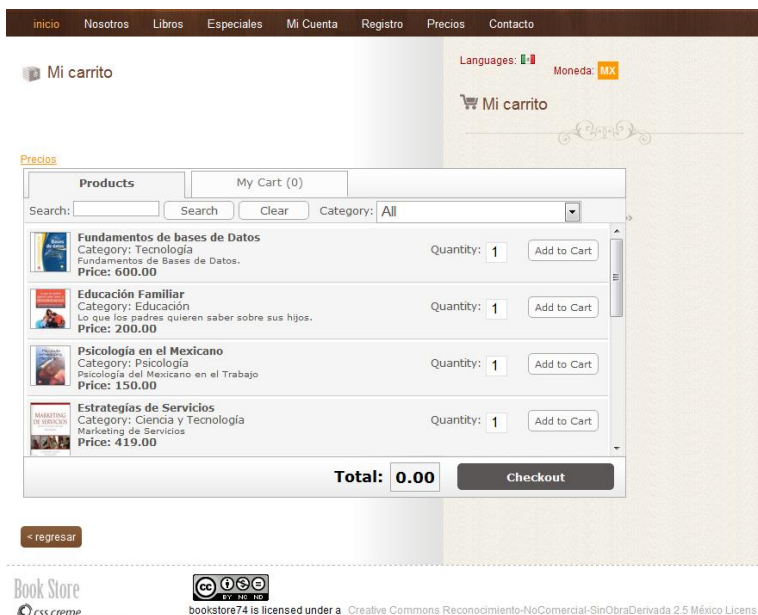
inicio Nosotros Libros Especiales Mi Cuenta Registro Precios Contacto

Mi carrito

Languages:
Moneda: MX

Mi carrito

Precios

Products | My Cart (0)

Search: Search Clear Category: All

Fundamentos de bases de Datos
Category: Tecnología
Fundamentos de Bases de Datos.
Price: 600.00
Quantity: 1 Add to Cart

Educación Familiar
Category: Educación
Lo que los padres quieren saber sobre sus hijos.
Price: 200.00
Quantity: 1 Add to Cart

Psicología en el Mexicano
Category: Psicología
Psicología del Mexicano en el Trabajo
Price: 150.00
Quantity: 1 Add to Cart

Estrategías de Servicios
Category: Ciencia y Tecnología
Marketing de Servicios
Price: 419.00
Quantity: 1 Add to Cart

Total: 0.00 Checkout

< regresar

Book Store
css creme

bookstore74 is licensed under a Creative Commons Reconocimiento-NoComercial-SinObraDerivada 2.5 México Licens